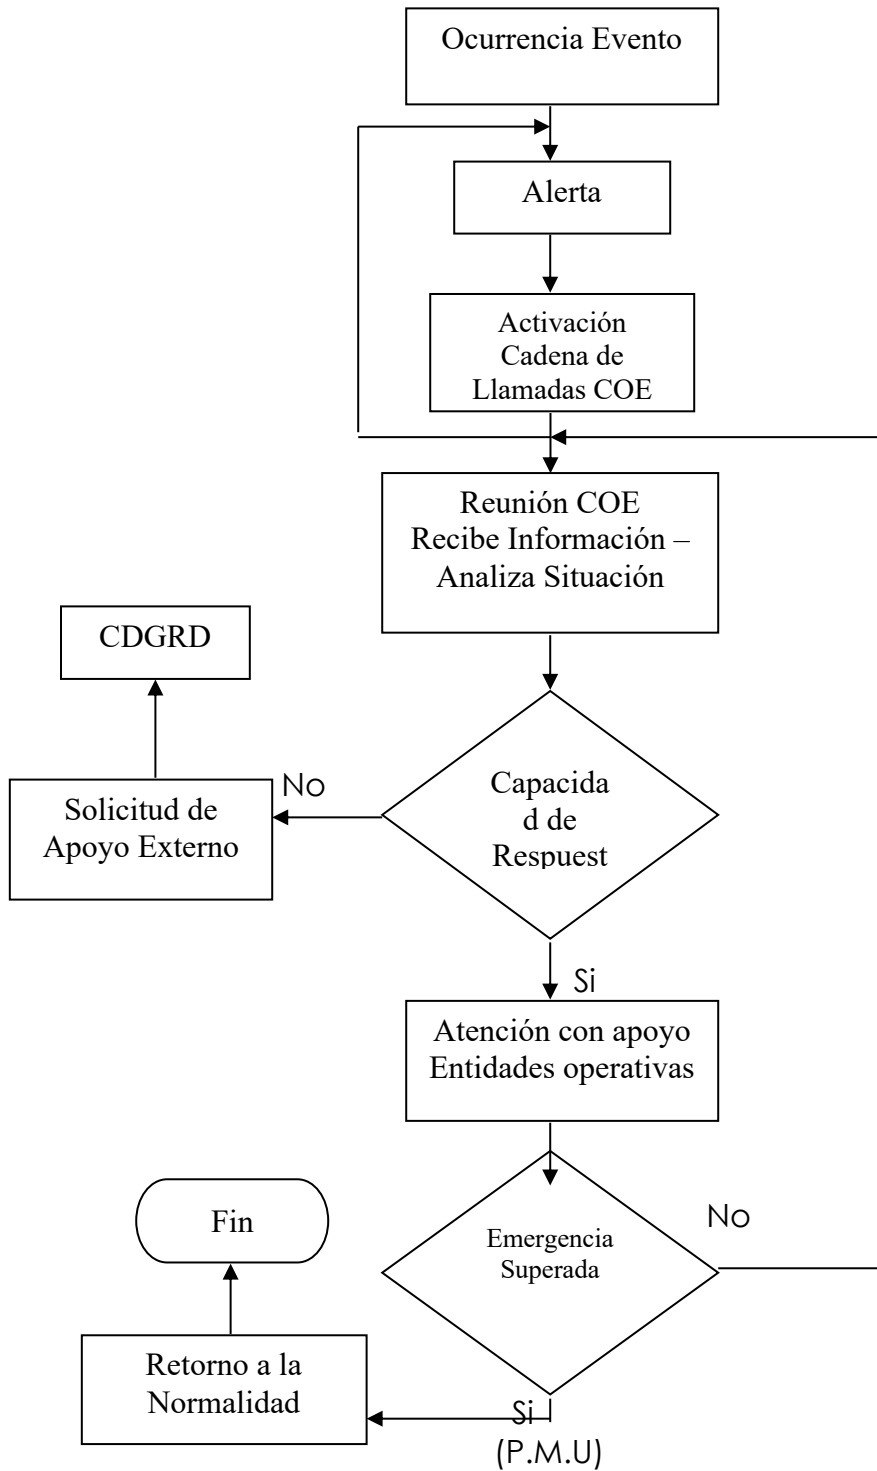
Ocurrencia Evento

Alerta

Activación Cadena de Llamadas COE

Reunión COE Recibe Información – Analiza Situación

CDGRD

No

Solicitud de Apoyo Externo

Capacida d de Respuest

Si

Atención con apoyo Entidades operativas

Fin

No

Emergencia Superada

Retorno a la Normalidad

Si

(P.M.U)